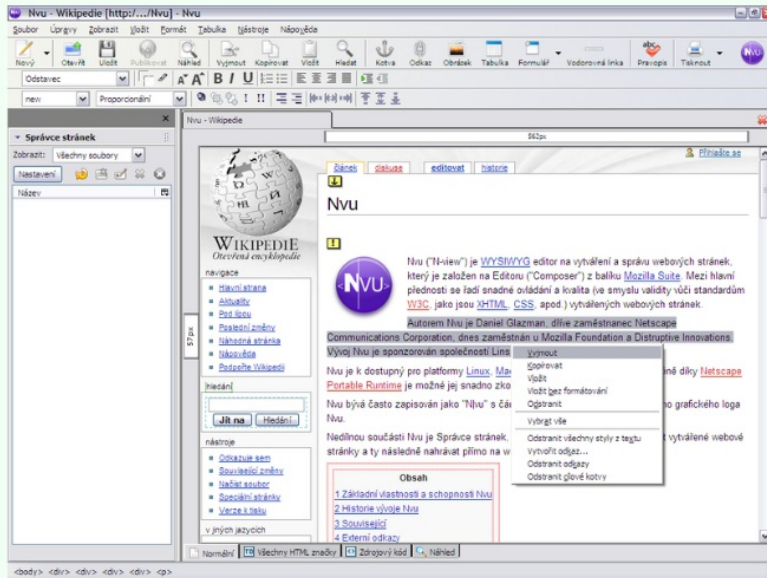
Nvu - Wikipedie [http://.../Nvu] - Nvu

Soubor Úpravy Zobrazit Vložit Formát Tabulka Nástroje Nápověda

Nový Otevřít Uložit Publikovat Náhled Vyjmout Kopírovat Vložit Hledat Kotva Odkaz Obrázek Tabulka Formulář Vodorovná linka Pravopis Tisknout

Odstavec

new Proporcionální

Správce stránek

Zobrazit: Všechny soubory

Nastavení

Název

Nvu - Wikipedie

562px

Přihlaste se

článek diskuse editovat historie

Nvu

WIKIPEDIE
Otevřená encyklopedie

navigace
Hlavní strana
Aktuality
Pod lípou
Poslední změny
Náhodná stránka
Nápověda
Podpořte Wikipedii

hledání

Jít na Hledání

nástroje
Odkazuje sem
Související změny
Načíst soubor
Speciální stránky
Verze k tisku

v jiných jazycích

57px

Nvu ("N-view") je WYSIWYG editor na vytváření a správu webových stránek, který je založen na Editoru ("Composer") z balíku Mozilla Suite. Mezi hlavní přednosti se řadí snadné ovládání a kvalita (ve smyslu validity vůči standardům W3C, jako jsou XHTML, CSS, apod.) vytvářených webových stránek.

Autorem Nvu je Daniel Glazman, dříve zaměstnanec Netscape Communications Corporation, dnes zaměstnán u Mozilla Foundation a Disruptive Innovations. Vývoj Nvu je sponzorován společností Lins

Nvu je k dostupný pro platformy Linux, Ma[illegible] ně díky Netscape Portable Runtime je možné jej snadno zko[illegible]

Nvu bývá často zapisováno jako "Nvu" s čá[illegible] no grafického loga Nvu.

Nedílnou součástí Nvu je Správce stránek, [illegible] vytvářené webové stránky a ty následně nahrávat přímo na w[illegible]

Vyjmout
Kopírovat
Vložit
Vložit bez formátování
Odstranit
Vybrat vše
Odstranit všechny styly z textu
Vytvořit odkaz...
Odstranit odkazy
Odstranit cílové kotvy

Obsah
1 Základní vlastnosti a schopnosti Nvu
2 Historie vývoje Nvu
3 Související
4 Externí odkazy

Normální Všechny HTML značky Zdrojový kód Náhled

<body> <div> <div> <div> <div> <p>